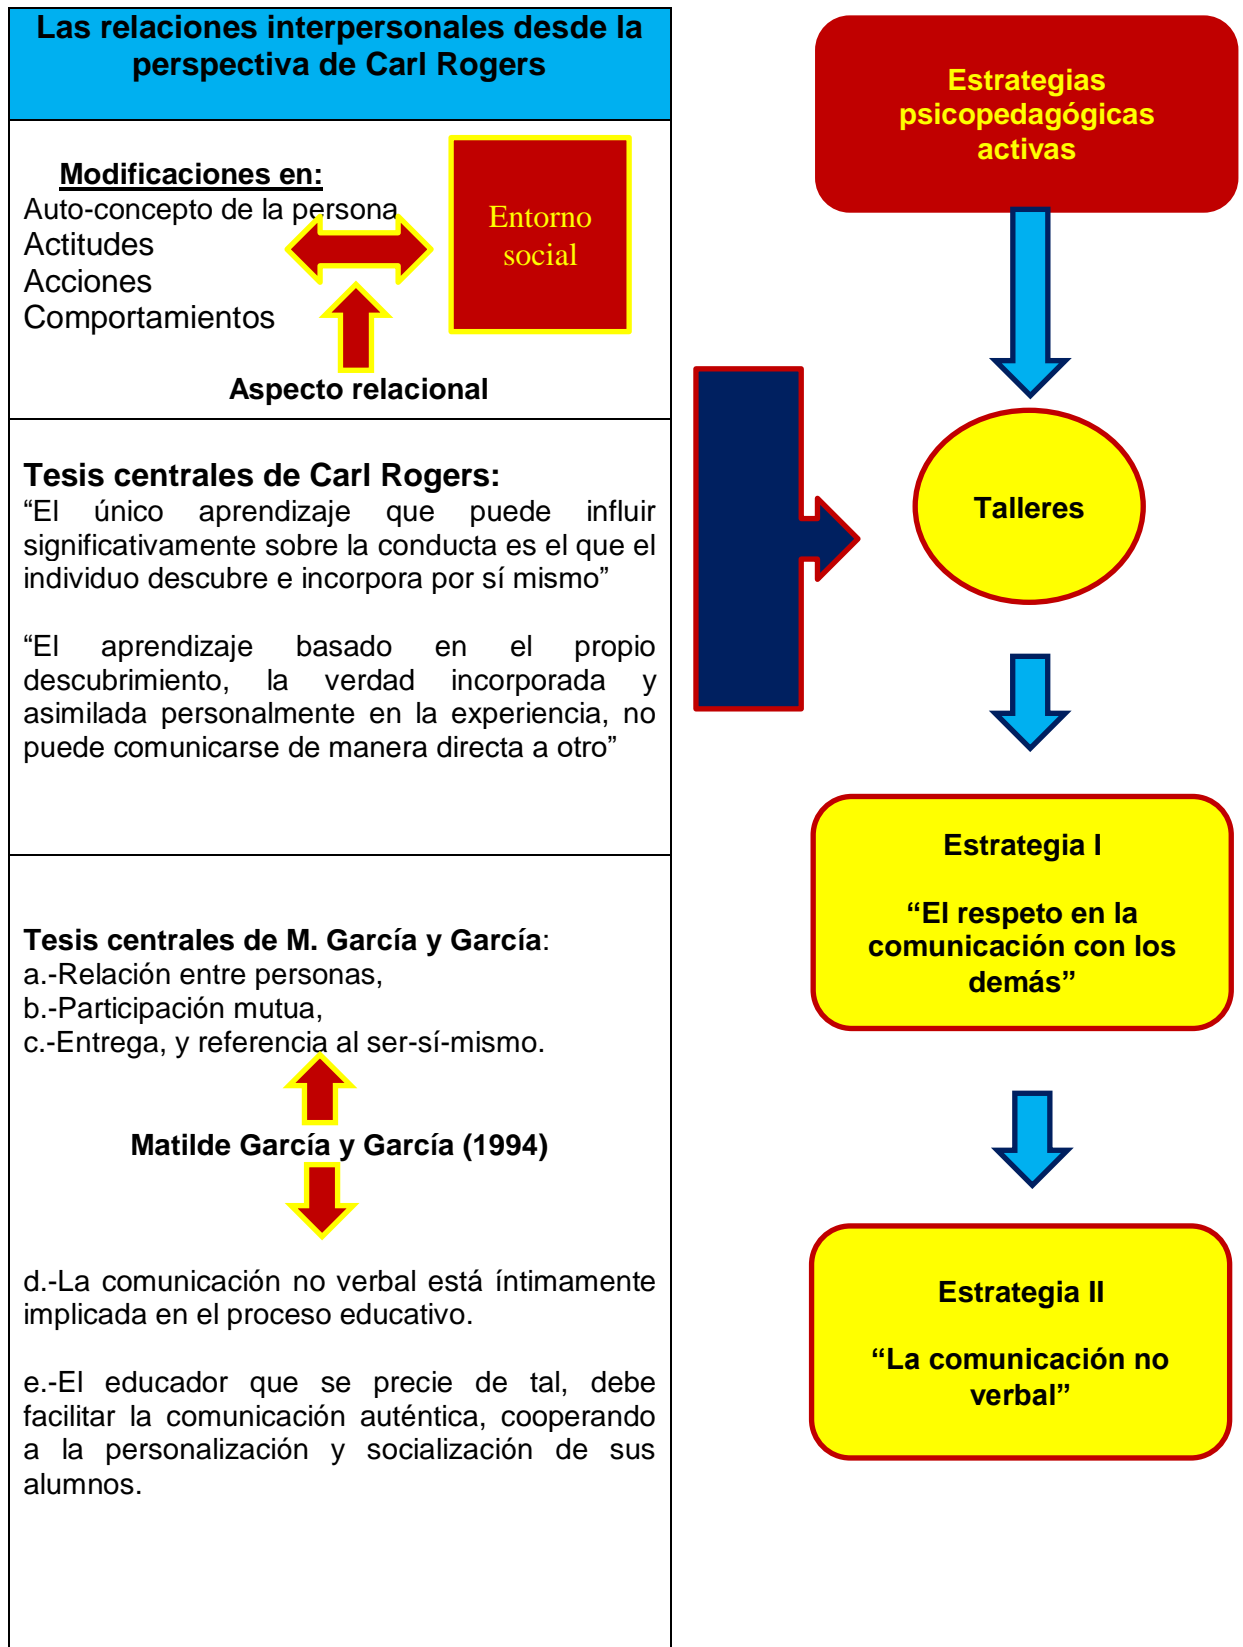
Las relaciones interpersonales desde la perspectiva de Carl Rogers

Modificaciones en:
Auto-concepto de la persona
Actitudes
Acciones
Comportamientos

Entorno social

Aspecto relacional

Tesis centrales de Carl Rogers:
“El único aprendizaje que puede influir significativamente sobre la conducta es el que el individuo descubre e incorpora por sí mismo”

“El aprendizaje basado en el propio descubrimiento, la verdad incorporada y asimilada personalmente en la experiencia, no puede comunicarse de manera directa a otro”

Tesis centrales de M. García y García:
a.-Relación entre personas,
b.-Participación mutua,
c.-Entrega, y referencia al ser-sí-mismo.

Matilde García y García (1994)

d.-La comunicación no verbal está íntimamente implicada en el proceso educativo.

e.-El educador que se precie de tal, debe facilitar la comunicación auténtica, cooperando a la personalización y socialización de sus alumnos.

Estrategias psicopedagógicas activas

Talleres

Estrategia I

“El respeto en la comunicación con los demás”

Estrategia II

“La comunicación no verbal”